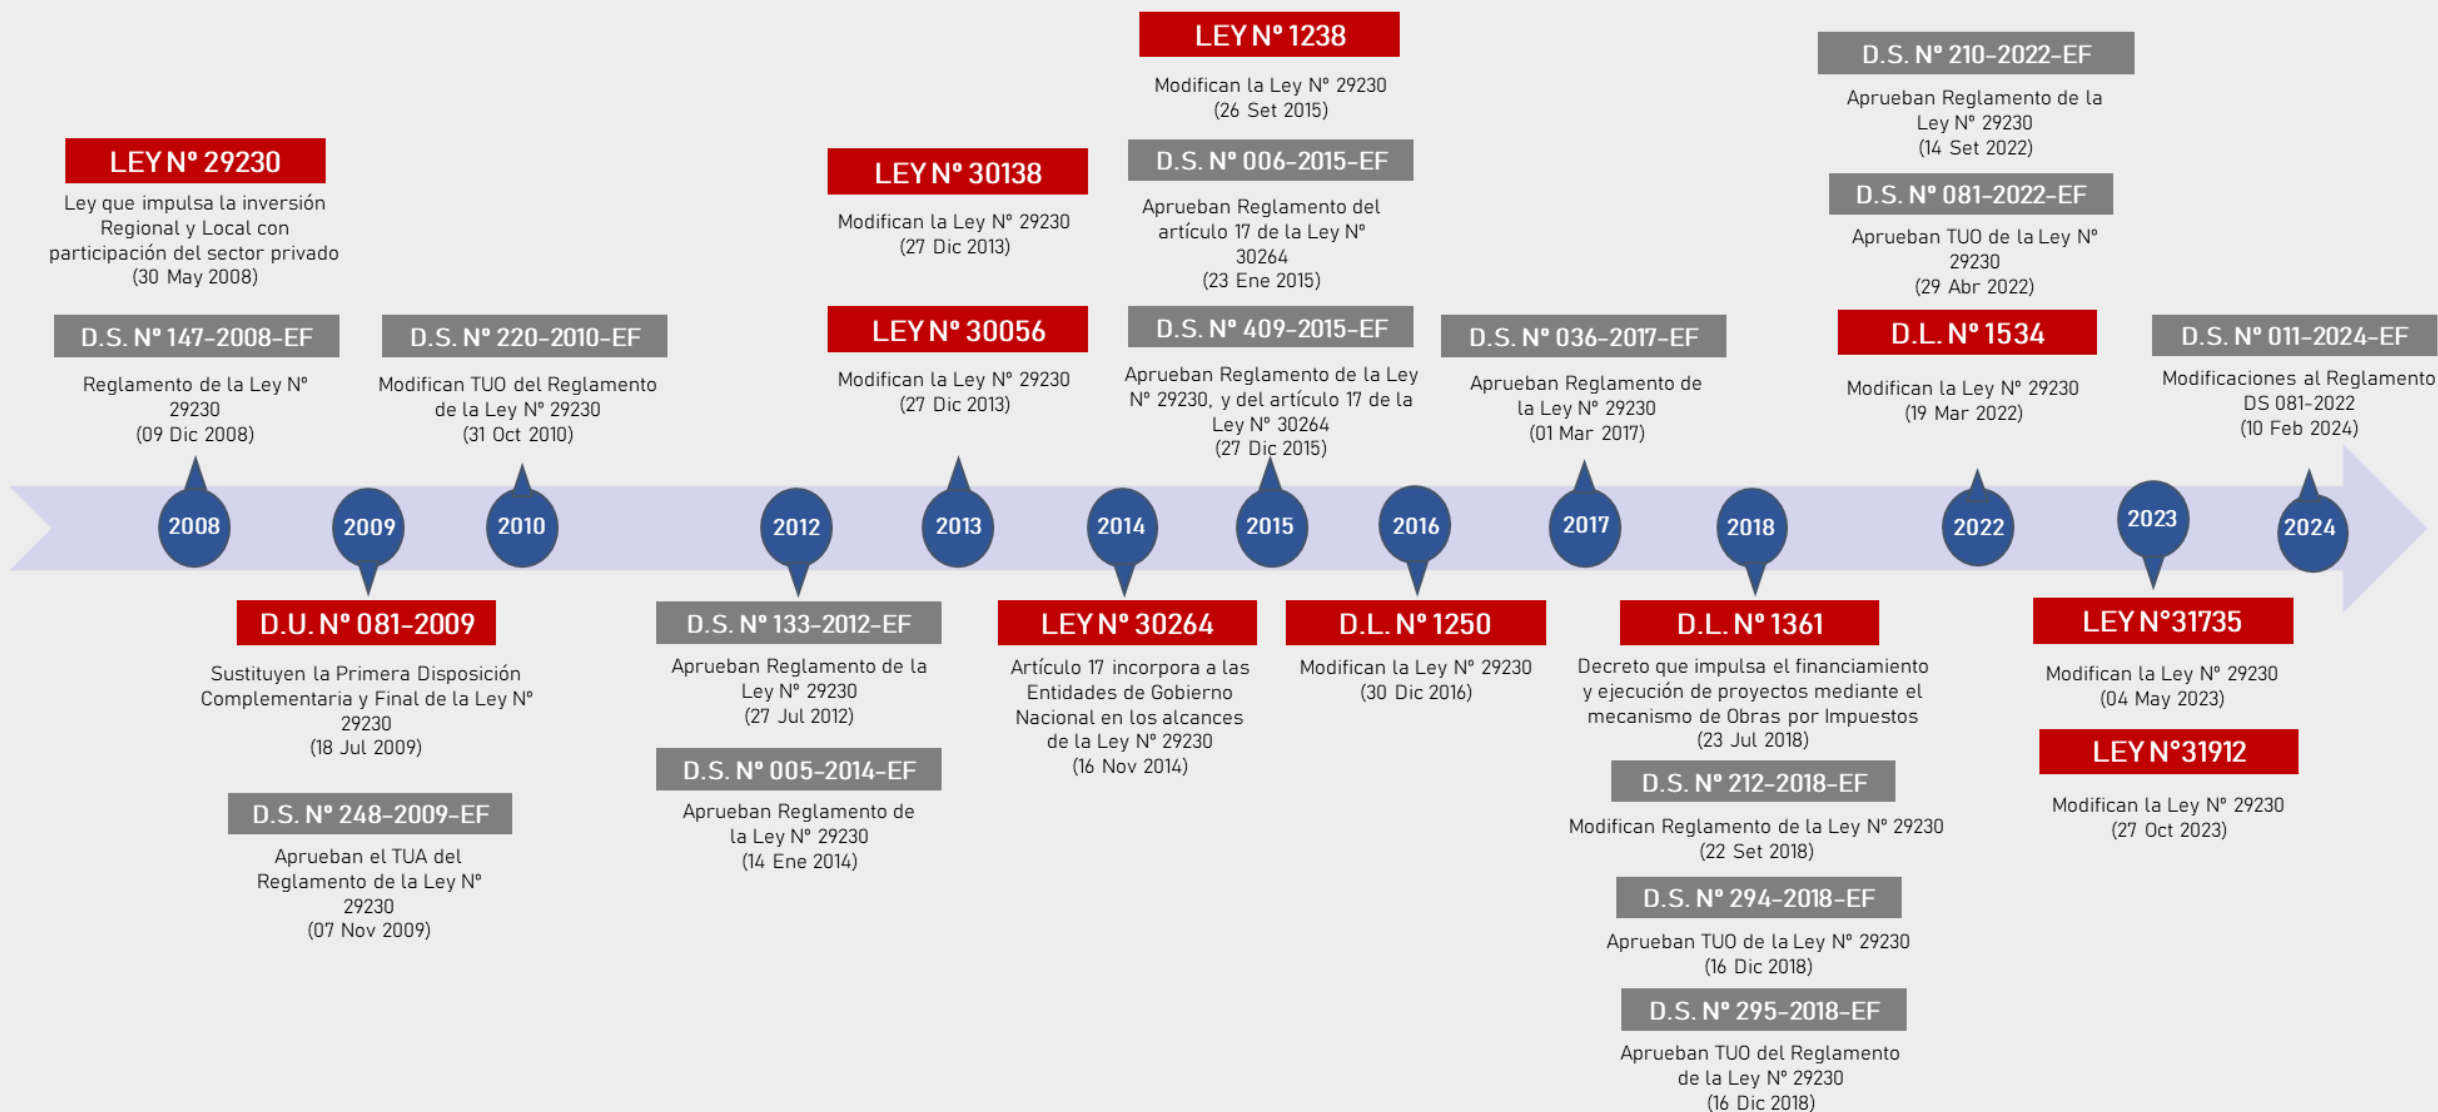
LEY N° 29230
Ley que impulsa la inversión Regional y Local con participación del sector privado
(30 May 2008)

D.S. N° 147-2008-EF
Reglamento de la Ley N° 29230
(09 Dic 2008)

D.S. N° 220-2010-EF
Modifican TUO del Reglamento de la Ley N° 29230
(31 Oct 2010)

LEY N° 30138
Modifican la Ley N° 29230
(27 Dic 2013)

LEY N° 30056
Modifican la Ley N° 29230
(27 Dic 2013)

LEY N° 1238
Modifican la Ley N° 29230
(26 Set 2015)

D.S. N° 006-2015-EF
Aprueban Reglamento del artículo 17 de la Ley N° 30264
(23 Ene 2015)

D.S. N° 409-2015-EF
Aprueban Reglamento de la Ley N° 29230, y del artículo 17 de la Ley N° 30264
(27 Dic 2015)

D.S. N° 036-2017-EF
Aprueban Reglamento de la Ley N° 29230
(01 Mar 2017)

D.S. N° 210-2022-EF
Aprueban Reglamento de la Ley N° 29230
(14 Set 2022)

D.S. N° 081-2022-EF
Aprueban TUO de la Ley N° 29230
(29 Abr 2022)

D.L. N° 1534
Modifican la Ley N° 29230
(19 Mar 2022)

D.S. N° 011-2024-EF
Modificaciones al Reglamento DS 081-2022
(10 Feb 2024)

2008 2009 2010 2012 2013 2014 2015 2016 2017 2018 2022 2023 2024

D.U. N° 081-2009
Sustituyen la Primera Disposición Complementaria y Final de la Ley N° 29230
(18 Jul 2009)

D.S. N° 248-2009-EF
Aprueban el TUA del Reglamento de la Ley N° 29230
(07 Nov 2009)

D.S. N° 133-2012-EF
Aprueban Reglamento de la Ley N° 29230
(27 Jul 2012)

D.S. N° 005-2014-EF
Aprueban Reglamento de la Ley N° 29230
(14 Ene 2014)

LEY N° 30264
Artículo 17 incorpora a las Entidades de Gobierno Nacional en los alcances de la Ley N° 29230
(16 Nov 2014)

D.L. N° 1250
Modifican la Ley N° 29230
(30 Dic 2016)

D.L. N° 1361
Decreto que impulsa el financiamiento y ejecución de proyectos mediante el mecanismo de Obras por Impuestos
(23 Jul 2018)

D.S. N° 212-2018-EF
Modifican Reglamento de la Ley N° 29230
(22 Set 2018)

D.S. N° 294-2018-EF
Aprueban TUO de la Ley N° 29230
(16 Dic 2018)

D.S. N° 295-2018-EF
Aprueban TUO del Reglamento de la Ley N° 29230
(16 Dic 2018)

LEY N°31735
Modifican la Ley N° 29230
(04 May 2023)

LEY N°31912
Modifican la Ley N° 29230
(27 Oct 2023)